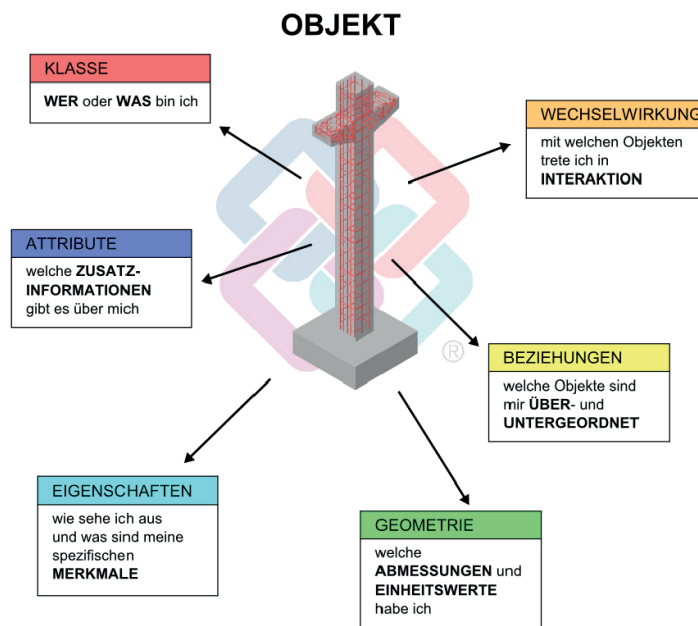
OBJEKT

KLASSE
WER oder WAS bin ich

WECHSELWIRKUNG
mit welchen Objekten trete ich in INTERAKTION

ATTRIBUTE
welche ZUSATZINFORMATIONEN gibt es über mich

®

BEZIEHUNGEN
welche Objekte sind mir ÜBER- und UNTERGEORDNET

EIGENSCHAFTEN
wie sehe ich aus und was sind meine spezifischen MERKMALE

GEOMETRIE
welche ABMESSUNGEN und EINHEITSWERTE habe ich